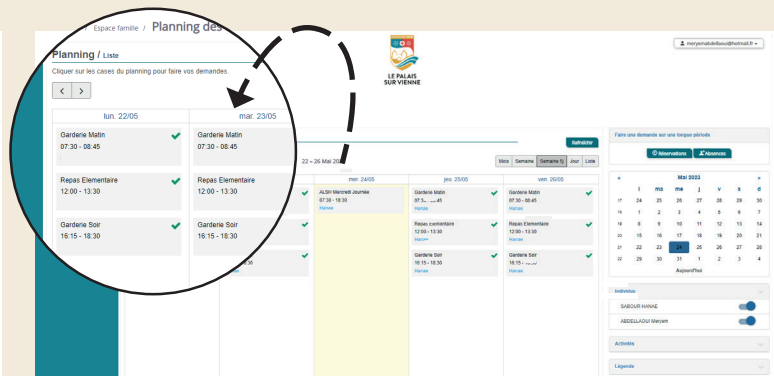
Espace famille / Planning des

LE PALAIS SUR VIENNE

meryemabdellaoui@hotmail.fr

Planning / Liste

Cliquer sur les cases du planning pour faire vos demandes.

< >

lun. 22/05

mar. 23/05

Garderie Matin
07:30 - 08:45

Garderie Matin
07:30 - 08:45

Repas Elementaire
12:00 - 13:30

Repas Elementaire
12:00 - 13:30

Garderie Soir
16:15 - 18:30

Garderie Soir
16:15 - 18:30

Rafraîchir

22 – 26 Mai 2023

Mois Semaine Semaine 5j Jour Liste

mer. 24/05

jeu. 25/05

ven. 26/05

ALSH Mercredi Journée
07:30 - 18:30
Hanae

Garderie Matin
07:30 - 08:45

Garderie Matin
07:30 - 08:45
Hanae

Repas Elementaire
12:00 - 13:30
Hanae

Repas Elementaire
12:00 - 13:30
Hanae

Garderie Soir
16:15 - 18:30
Hanae

Garderie Soir
16:15 - 18:30
Hanae

Faire une demande sur une longue période

Réservations Absences

« Mai 2023 »

| | l | ma | me | j | v | s | d |
|---|---|---|---|---|---|---|---|
| 17 | 24 | 25 | 26 | 27 | 28 | 29 | 30 |
| 18 | 1 | 2 | 3 | 4 | 5 | 6 | 7 |
| 19 | 8 | 9 | 10 | 11 | 12 | 13 | 14 |
| 20 | 15 | 16 | 17 | 18 | 19 | 20 | 21 |
| 21 | 22 | 23 | 24 | 25 | 26 | 27 | 28 |
| 22 | 29 | 30 | 31 | 1 | 2 | 3 | 4 |

Aujourd'hui

Individus

SABOUR HANAE

ABDELLAOUI Meryem

Activités

Légende